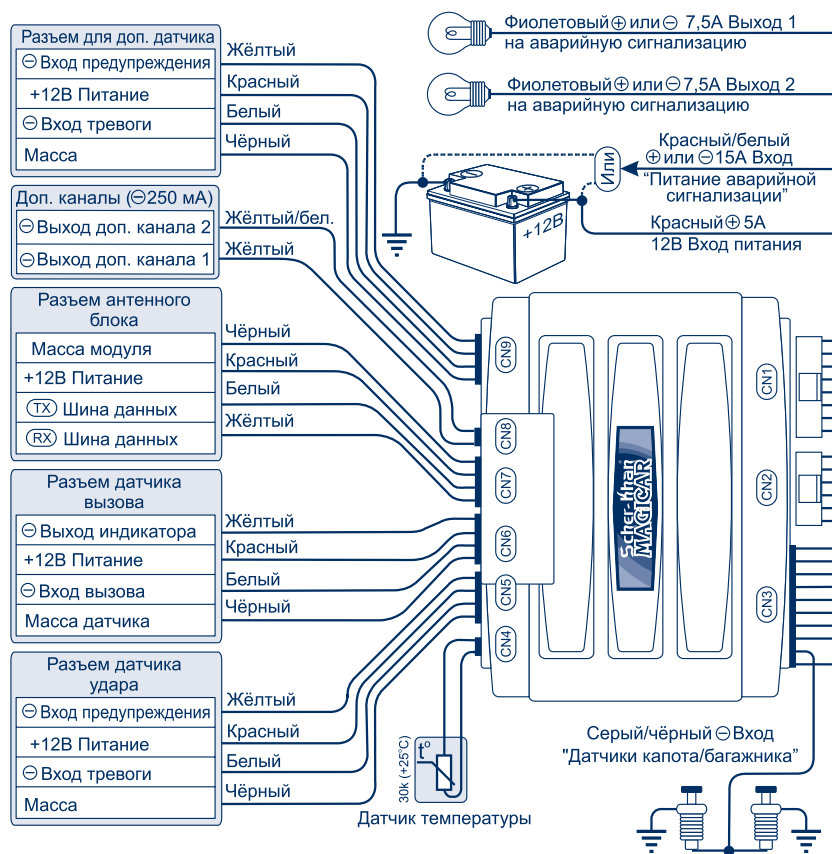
Разъем для доп. датчика
⊖ Вход предупреждения
+12В Питание
⊖ Вход тревоги
Масса

Жёлтый
Красный
Белый
Чёрный

Доп. каналы (⊖250 мА)
⊖ Выход доп. канала 2
⊖ Выход доп. канала 1

Жёлтый/бел.
Жёлтый

Разъем антенного блока
Масса модуля
+12В Питание
(TX) Шина данных
(RX) Шина данных

Чёрный
Красный
Белый
Жёлтый

Разъем датчика вызова
⊖ Выход индикатора
+12В Питание
⊖ Вход вызова
Масса датчика

Жёлтый
Красный
Белый
Чёрный

Разъем датчика удара
⊖ Вход предупреждения
+12В Питание
⊖ Вход тревоги
Масса

Жёлтый
Красный
Белый
Чёрный

Фиолетовый ⊕ или ⊖ 7,5A Выход 1 на аварийную сигнализацию

Фиолетовый ⊕ или ⊖ 7,5A Выход 2 на аварийную сигнализацию

Или

Красный/белый ⊕ или ⊖ 15A Вход "Питание аварийной сигнализации"

+12В

Красный ⊕ 5A
12В Вход питания

CN9
CN8
CN7
CN6
CN5
CN4
CN1
CN2
CN3

Scher-Khan MAGICAR

30k (+25°C)
t°
Датчик температуры

Серый/чёрный ⊖ Вход
"Датчики капота/багажника"